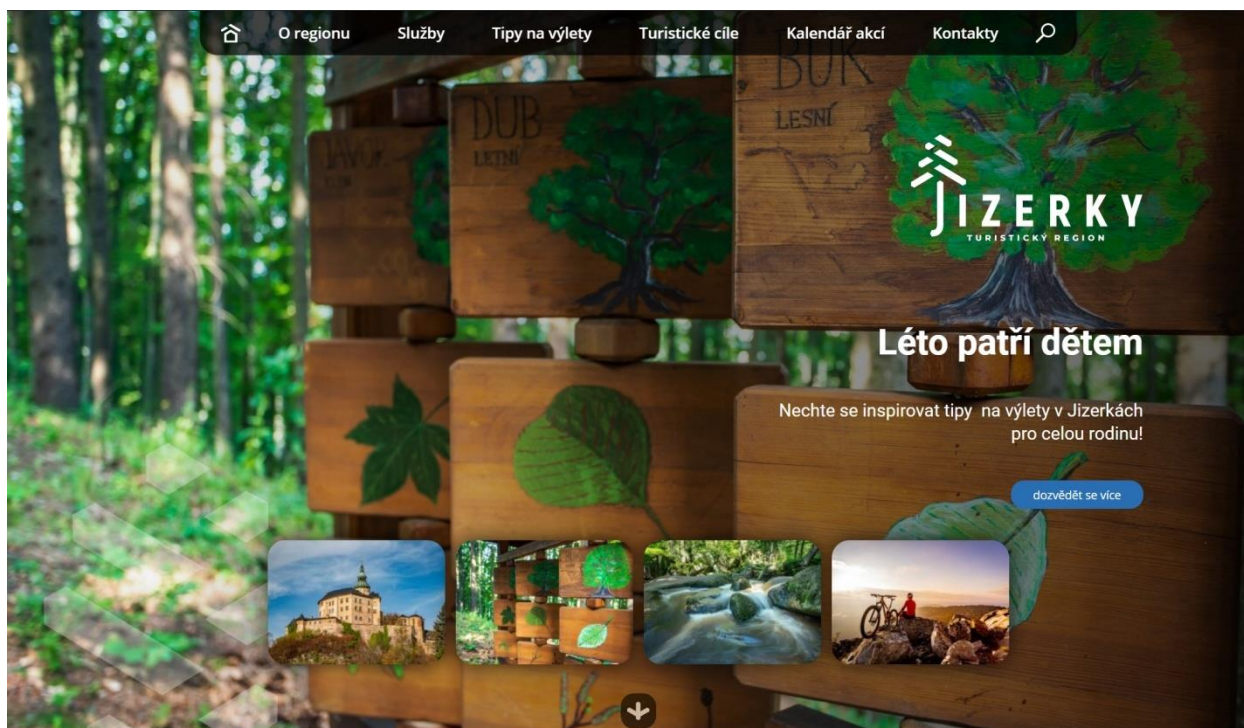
O regionu Služby Tipy na výlety Turistické cíle Kalendář akcí Kontakty

DUB
LETNÍ

BUK
LESNÍ

JIZERKY
TURISTICKÝ REGION

Léto patří dětem

Nechte se inspirovat tipy na výlety v Jizerkách pro celou rodinu!

dozvědět se více